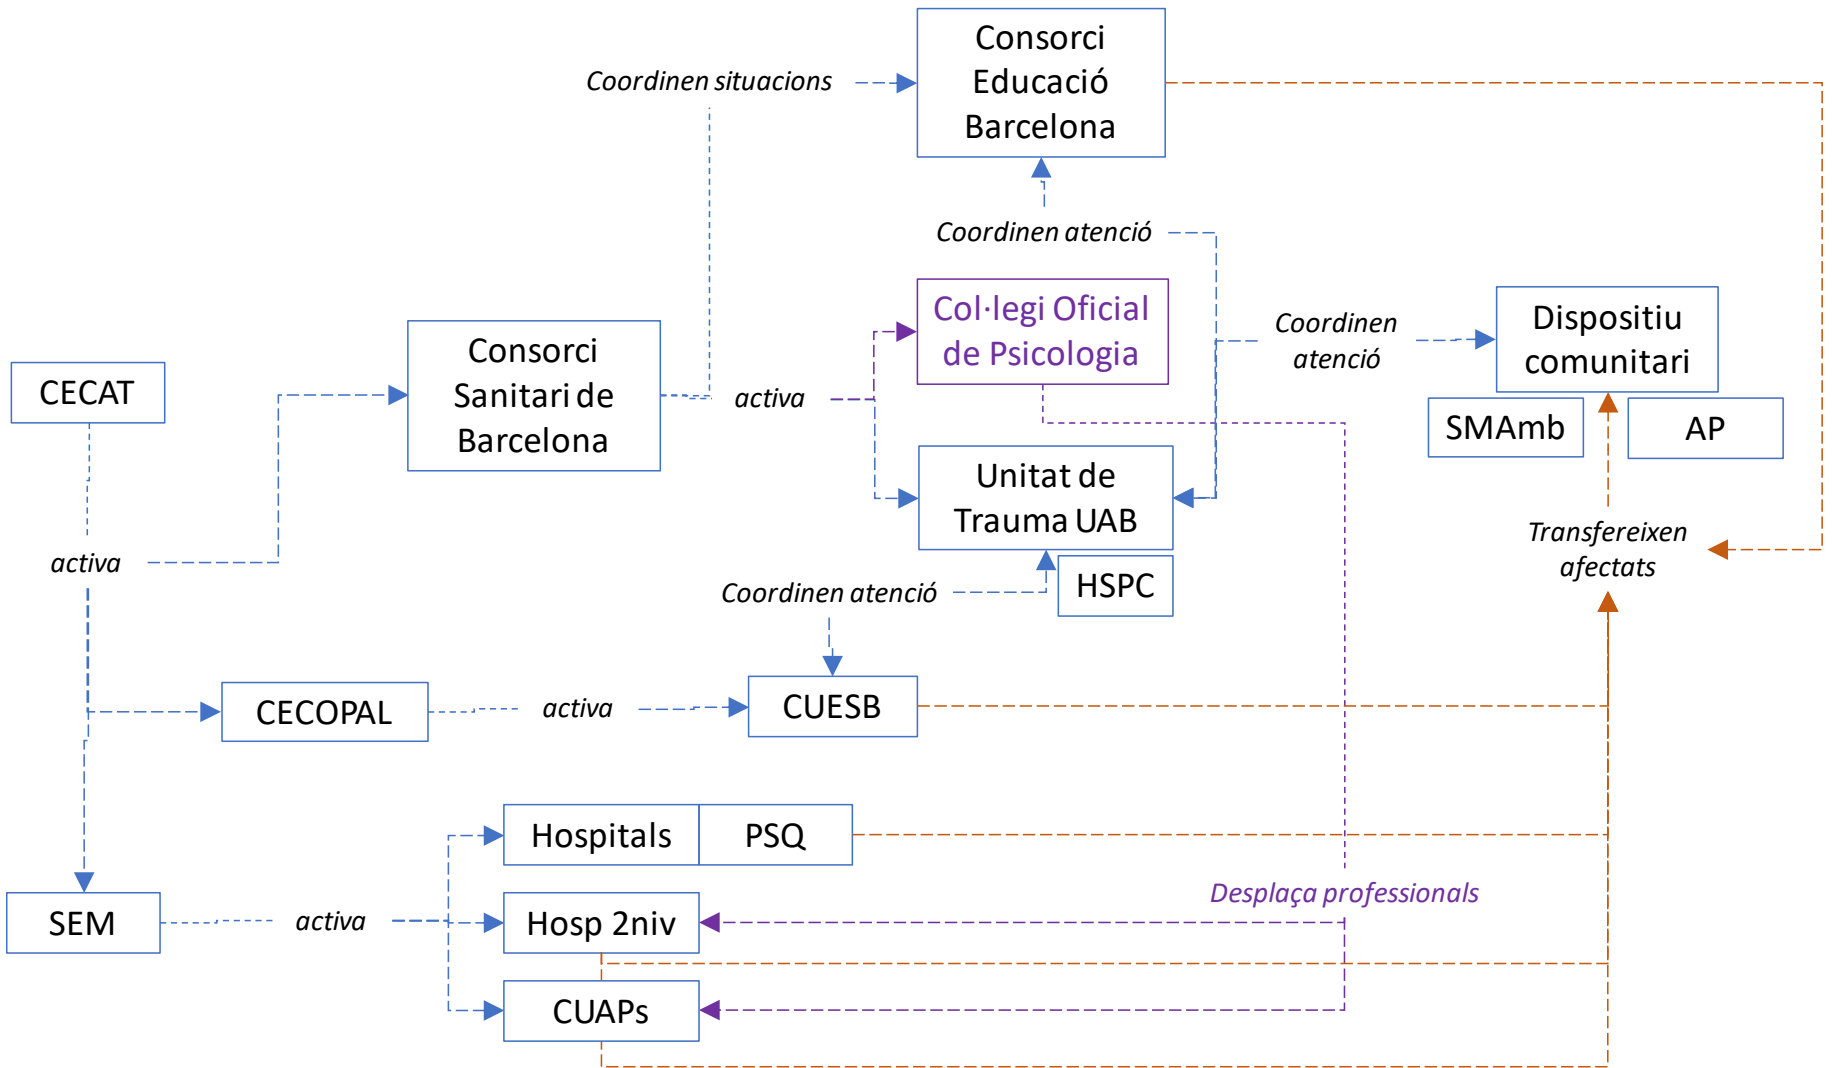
Coordinen situacions

Consorci Educació Barcelona

Coordinen atenció

Col·legi Oficial de Psicologia

Coordinen atenció

Dispositiu comunitari

SMAmb

AP

CECAT

Consorci Sanitari de Barcelona

activa

Unitat de Trauma UAB

HSPC

Transfereixen afectats

activa

Coordinen atenció

CECOPAL

activa

CUESB

Hospitals

PSQ

Desplaça professionals

SEM

activa

Hosp 2niv

CUAPs